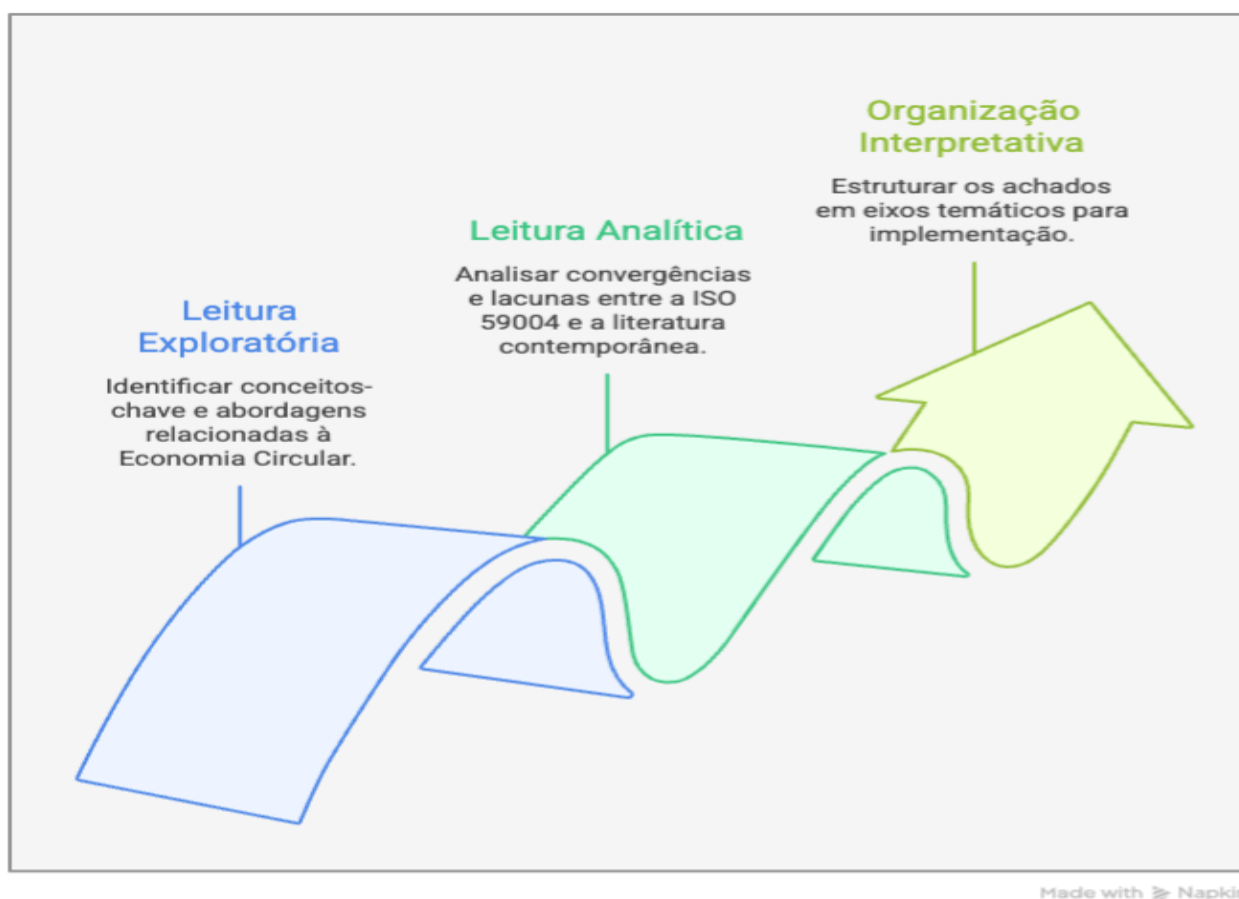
Organização Interpretativa

Estruturar os achados em eixos temáticos para implementação.

Leitura Analítica

Analisar convergências e lacunas entre a ISO 59004 e a literatura contemporânea.

Leitura Exploratória

Identificar conceitos-chave e abordagens relacionadas à Economia Circular.

Made with Napki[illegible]